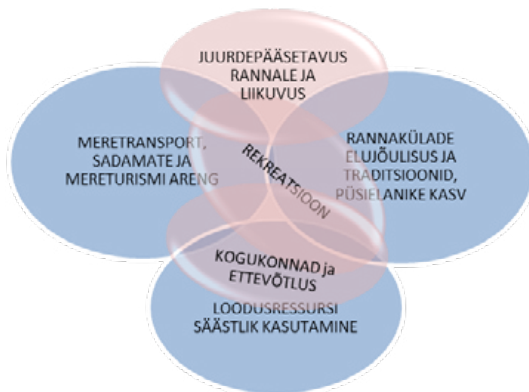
JUURDEPÄÄSETAVUS RANNALE JA LIIKUVUS

MERETRANSPORT, SADAMATE JA MERETURISMI ARENG

REKREATSIOON

RANNAKÜLADE ELUJÕULISUS JA TRADITSIOONID, PÜSIELANIKE KASV

KOGUKONNAD ja ETTEVÕTLUS

LOODUSRESSURSI SÄÄSTLIK KASUTAMINE